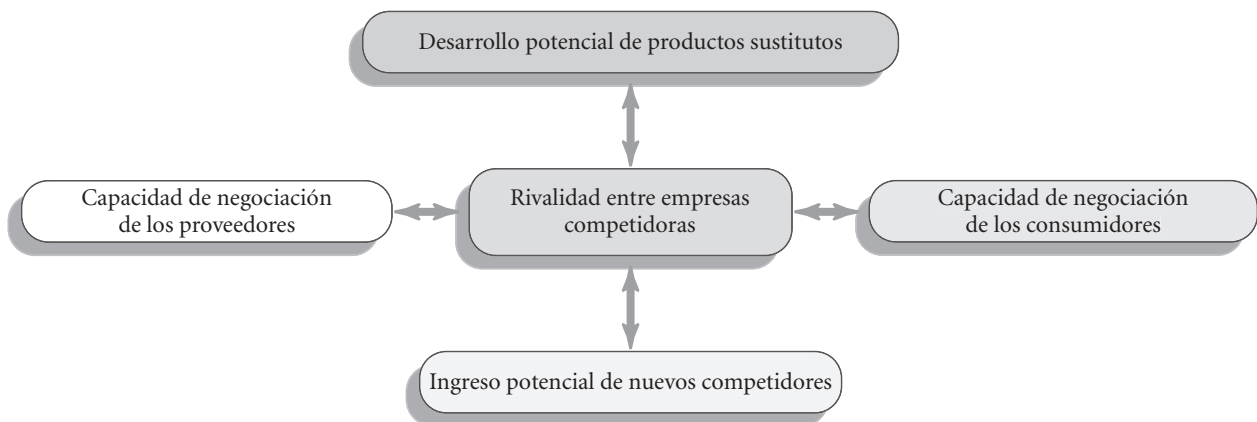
Desarrollo potencial de productos sustitutos

Capacidad de negociación de los proveedores

Rivalidad entre empresas competidoras

Capacidad de negociación de los consumidores

Ingreso potencial de nuevos competidores